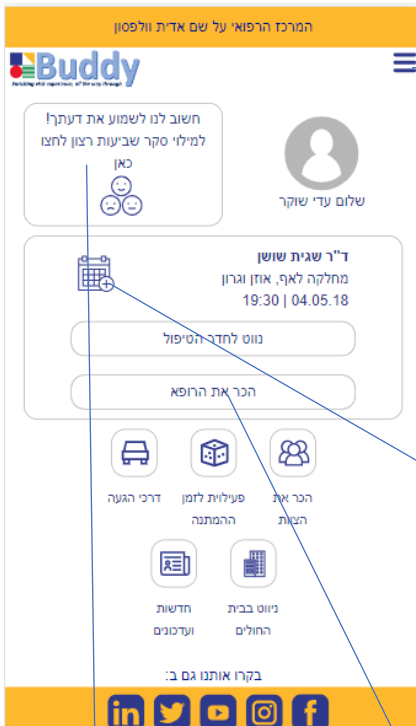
המרכז הרפואי על שם אדית וולפסון

Buddy
Building the experience, of the way through

חשוב לנו לשמוע את דעתך! למילוי סקר שביעות רצון לחצו כאן

שלום עדי שוקר

ד"ר שגית שושן
מחלקה לאף, אוזן וגרון
19:30 | 04.05.18

נווט לחדר הטיפול

הכר את הרופא

דרכי הגעה

פעילויות לזמן ההמתנה

הכר את הצוות

חדשות ועדכונים

ניווט בבית החולים

בקרו אותנו גם ב: